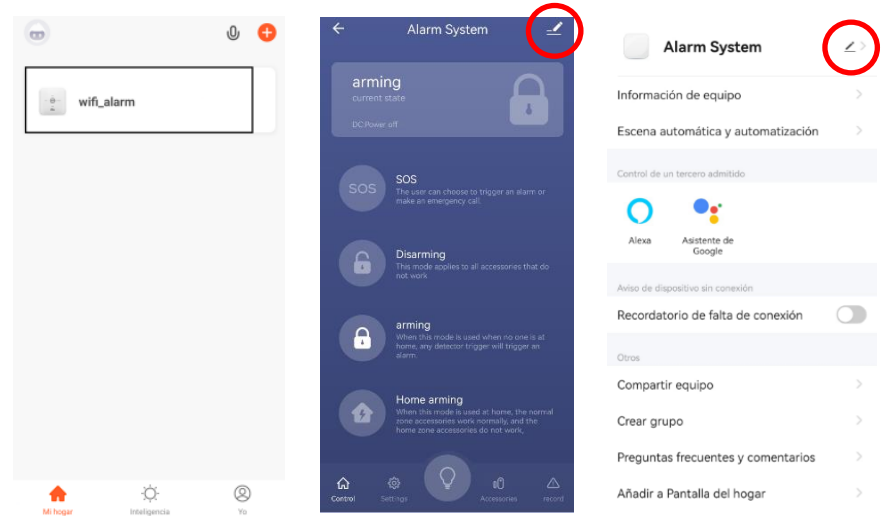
wifi_alarm

Mi hogar
Inteligencia
Yo

Alarm System

arming
current state
DC Power off

SOS
SOS
The user can choose to trigger an alarm or make an emergency call.

Disarming
This mode applies to all accessories that do not work

arming
When this mode is used when no one is at home, any detector trigger will trigger an alarm.

Home arming
When this mode is used at home, the normal zone accessories work normally, and the home zone accessories do not work,

Control
Settings
Accessories
record

Alarm System

Información de equipo
Escena automática y automatización

Control de un tercero admitido
Alexa
Asistente de Google

Aviso de dispositivo sin conexión
Recordatorio de falta de conexión

Otros
Compartir equipo
Crear grupo
Preguntas frecuentes y comentarios
Añadir a Pantalla del hogar